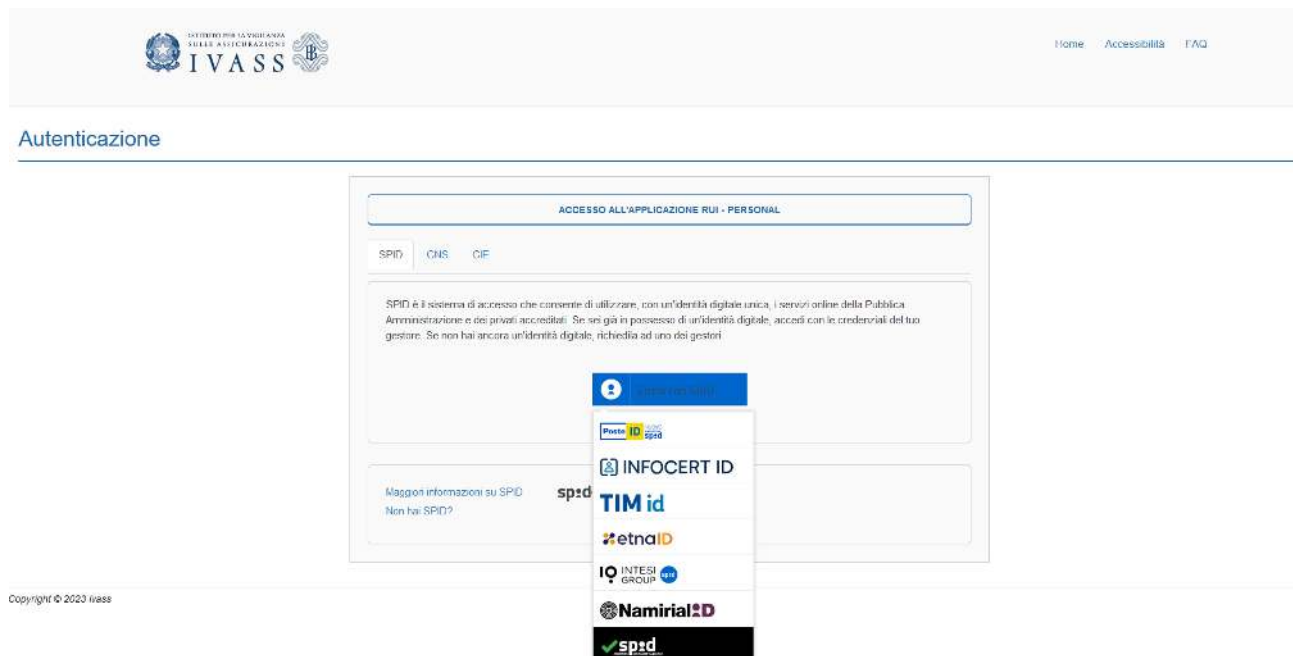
ISTITUTO PER LA VIGILANZA SULLE ASSICURAZIONI
IVASS

Home Accessibilità FAQ

Autenticazione

ACCESSO ALL'APPLICAZIONE RUI - PERSONAL

SPID CNS CIE

SPID è il sistema di accesso che consente di utilizzare, con un'identità digitale unica, i servizi online della Pubblica Amministrazione e dei privati accreditati. Se sei già in possesso di un'identità digitale, accedi con le credenziali del tuo gestore. Se non hai ancora un'identità digitale, richiedila ad uno dei gestori

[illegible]

Poste ID spid
INFOCERT ID
TIM id
etnaID
INTESI GROUP spid
NamirialID
spid

Maggiori informazioni su SPID
Non hai SPID?

spid

Copyright © 2023 Ivass